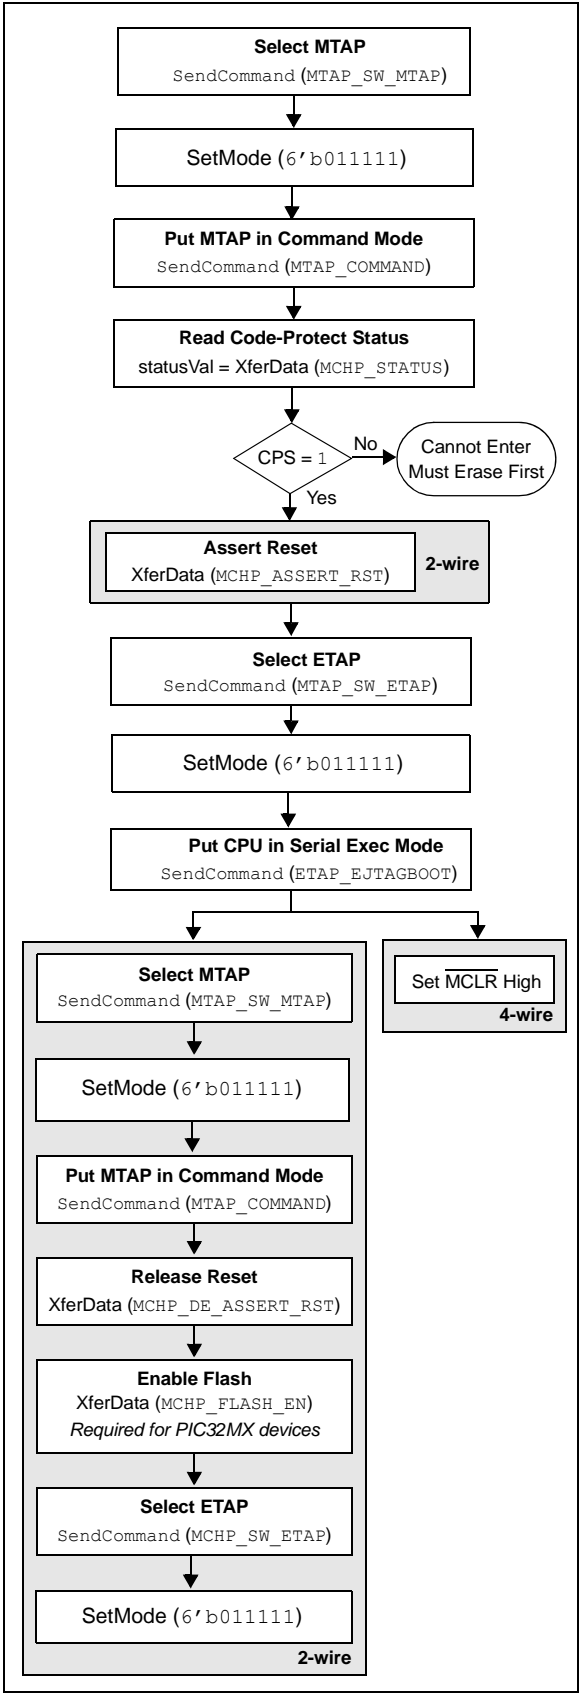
Select MTAP
SendCommand (MTAP_SW_MTAP)

SetMode (6'b011111)

Put MTAP in Command Mode
SendCommand (MTAP_COMMAND)

Read Code-Protect Status
statusVal = XferData (MCHP_STATUS)

CPS = 1

No

Cannot Enter
Must Erase First

Yes

Assert Reset
XferData (MCHP_ASSERT_RST)

2-wire

Select ETAP
SendCommand (MTAP_SW_ETAP)

SetMode (6'b011111)

Put CPU in Serial Exec Mode
SendCommand (ETAP_EJTAGBOOT)

Select MTAP
SendCommand (MTAP_SW_MTAP)

SetMode (6'b011111)

Put MTAP in Command Mode
SendCommand (MTAP_COMMAND)

Release Reset
XferData (MCHP_DE_ASSERT_RST)

Enable Flash
XferData (MCHP_FLASH_EN)
*Required for PIC32MX devices*

Select ETAP
SendCommand (MCHP_SW_ETAP)

SetMode (6'b011111)

2-wire

Set $\overline{\text{MCLR}}$ High

4-wire